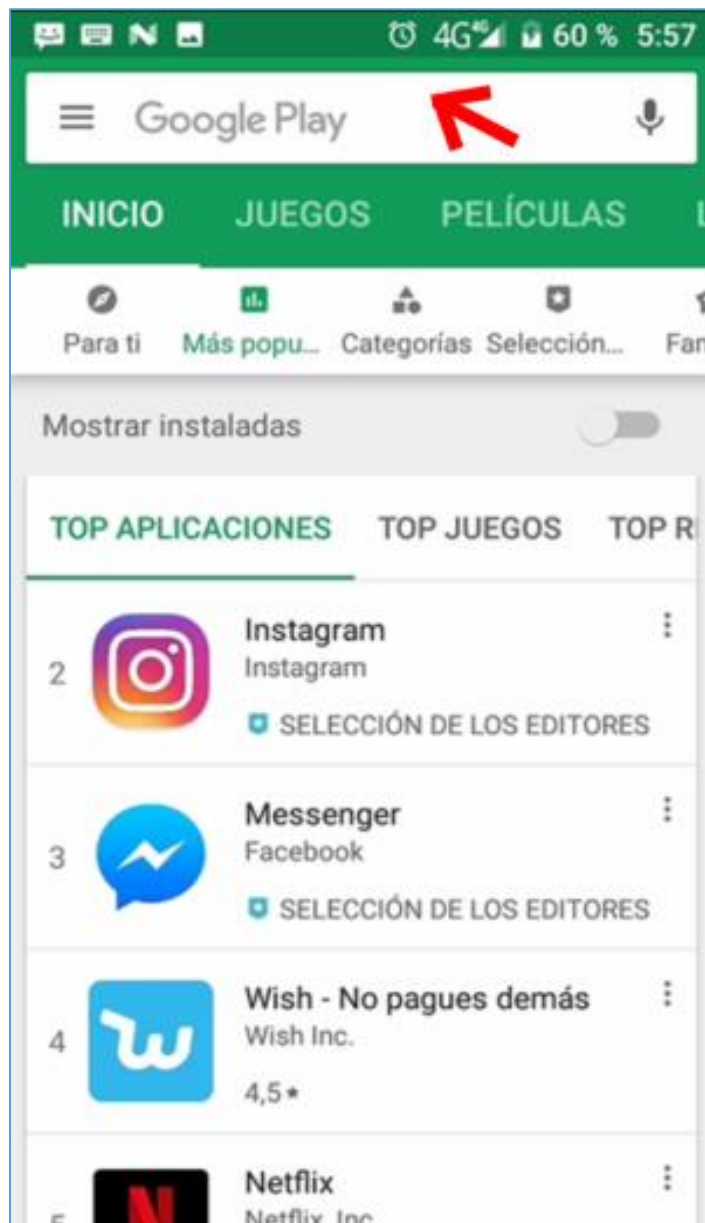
N 4G 60 % 5:57

Google Play

INICIO JUEGOS PELÍCULAS

Para ti Más popu... Categorías Selección... Fa

Mostrar instaladas

TOP APLICACIONES TOP JUEGOS TOP R

2 Instagram
Instagram
SELECCIÓN DE LOS EDITORES

3 Messenger
Facebook
SELECCIÓN DE LOS EDITORES

4 Wish - No pagues demás
Wish Inc.
4,5 ★

5 Netflix
Netflix, Inc.